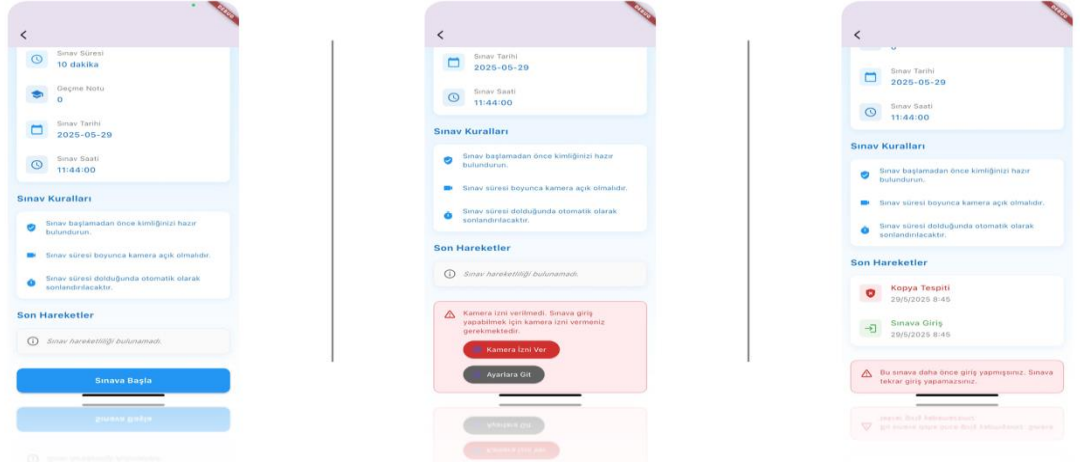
DEMO

Sınav Süresi
10 dakika

Geçme Notu
0

Sınav Tarihi
2025-05-29

Sınav Saati
11:44:00

Sınav Kuralları

Sınav başlamadan önce kimliğinizi hazır bulundurun.

Sınav süresi boyunca kamera açık olmalıdır.

Sınav süresi dolduğunda otomatik olarak sonlandırılacaktır.

Son Hareketler

Sınav hareketliliği bulunamadı.

Sınava Başla

DEMO

Sınav Tarihi
2025-05-29

Sınav Saati
11:44:00

Sınav Kuralları

Sınav başlamadan önce kimliğinizi hazır bulundurun.

Sınav süresi boyunca kamera açık olmalıdır.

Sınav süresi dolduğunda otomatik olarak sonlandırılacaktır.

Son Hareketler

Sınav hareketliliği bulunamadı.

Kamera izni verilmedi. Sınava giriş yapabilmek için kamera izni vermeniz gerekmektedir.

Kamera İzni Ver

Ayarlara Git

DEMO

0

Sınav Tarihi
2025-05-29

Sınav Saati
11:44:00

Sınav Kuralları

Sınav başlamadan önce kimliğinizi hazır bulundurun.

Sınav süresi boyunca kamera açık olmalıdır.

Sınav süresi dolduğunda otomatik olarak sonlandırılacaktır.

Son Hareketler

Kopya Tespiti
29/5/2025 8:45

Sınava Giriş
29/5/2025 8:45

Bu sınava daha önce giriş yapmışsınız. Sınava tekrar giriş yapamazsınız.